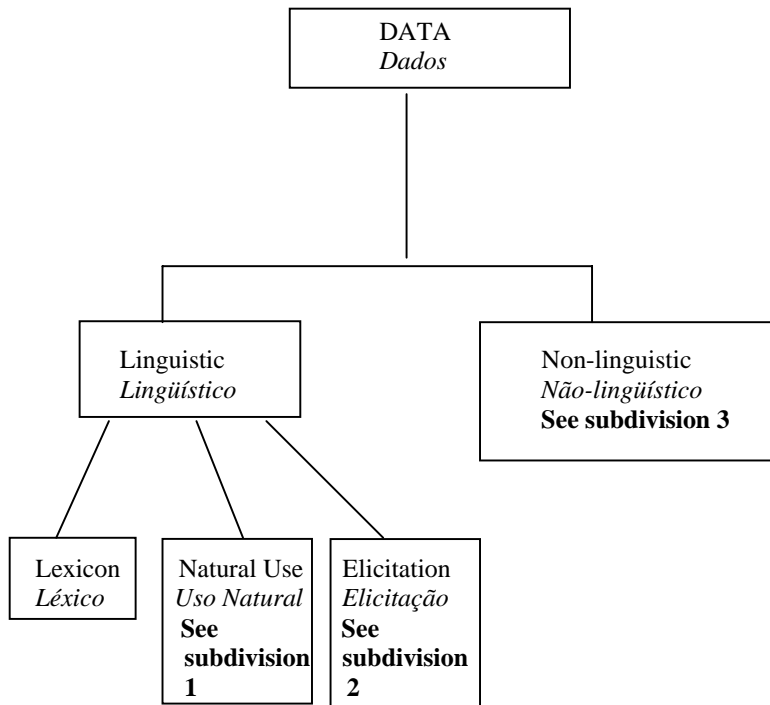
DATA
*Dados*

Linguistic
*Lingüístico*

Non-linguistic
*Não-lingüístico*
**See subdivision 3**

Lexicon
*Léxico*

Natural Use
*Uso Natural*
**See subdivision 1**

Elicitation
*Elicitação*
**See subdivision 2**